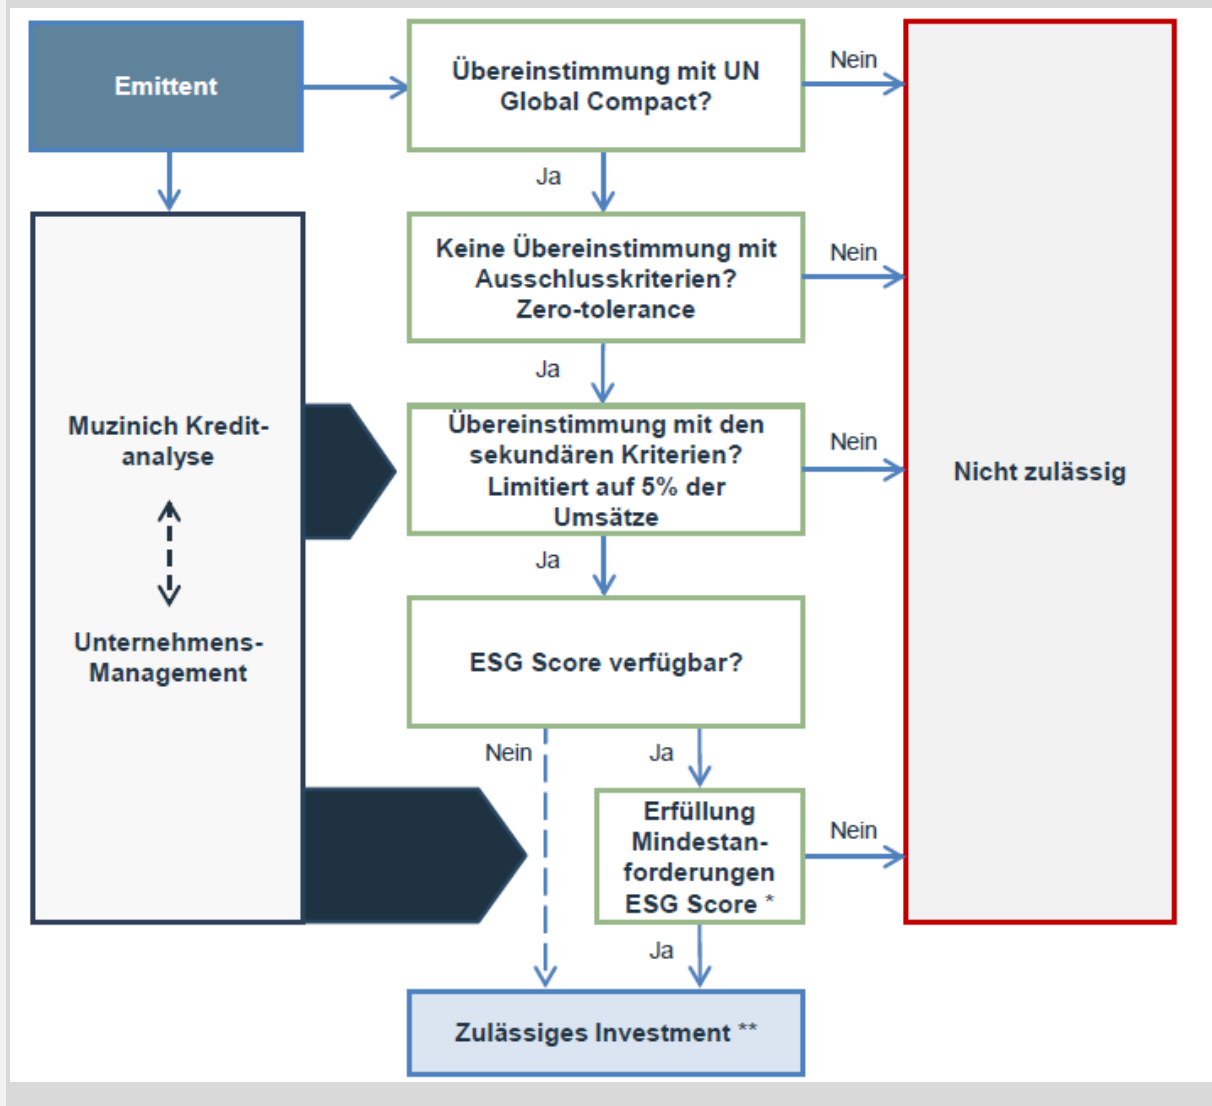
Emittent

Übereinstimmung mit UN Global Compact?

Nein

Ja

Keine Übereinstimmung mit Ausschlusskriterien? Zero-tolerance

Nein

Ja

Muzinich Kreditanalyse

Unternehmens-Management

Übereinstimmung mit den sekundären Kriterien? Limitiert auf 5% der Umsätze

Nein

Nicht zulässig

Ja

ESG Score verfügbar?

Nein

Ja

Erfüllung Mindestanforderungen ESG Score *

Nein

Ja

Zulässiges Investment **